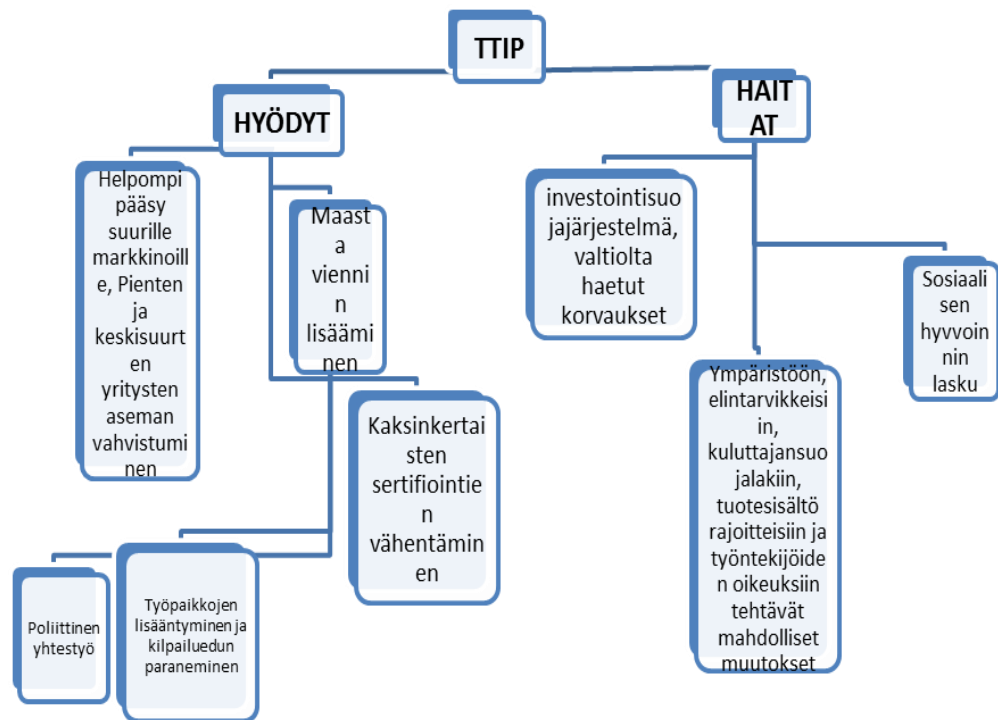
TTIP

HYÖDYT

HAIT AT

Helpompi pääsy suurille markkinoille, Pienten ja keskisuurten yritysten aseman vahvistuminen

Maasta viennin lisääminen

Kaksinkertaisten sertifiointien vähentäminen

Poliittinen yhtestyö

Työpaikkojen lisääntyminen ja kilpailuedun paraneminen

investointisuojajärjestelmä, valtiolta haetut korvaukset

Sosiaalisen hyvvoinnin lasku

Ympäristöön, elintarvikkeisiin, kuluttajansuojalakiin, tuotesisältörajoitteisiin ja työntekijöiden oikeuksiin tehtävät mahdolliset muutokset